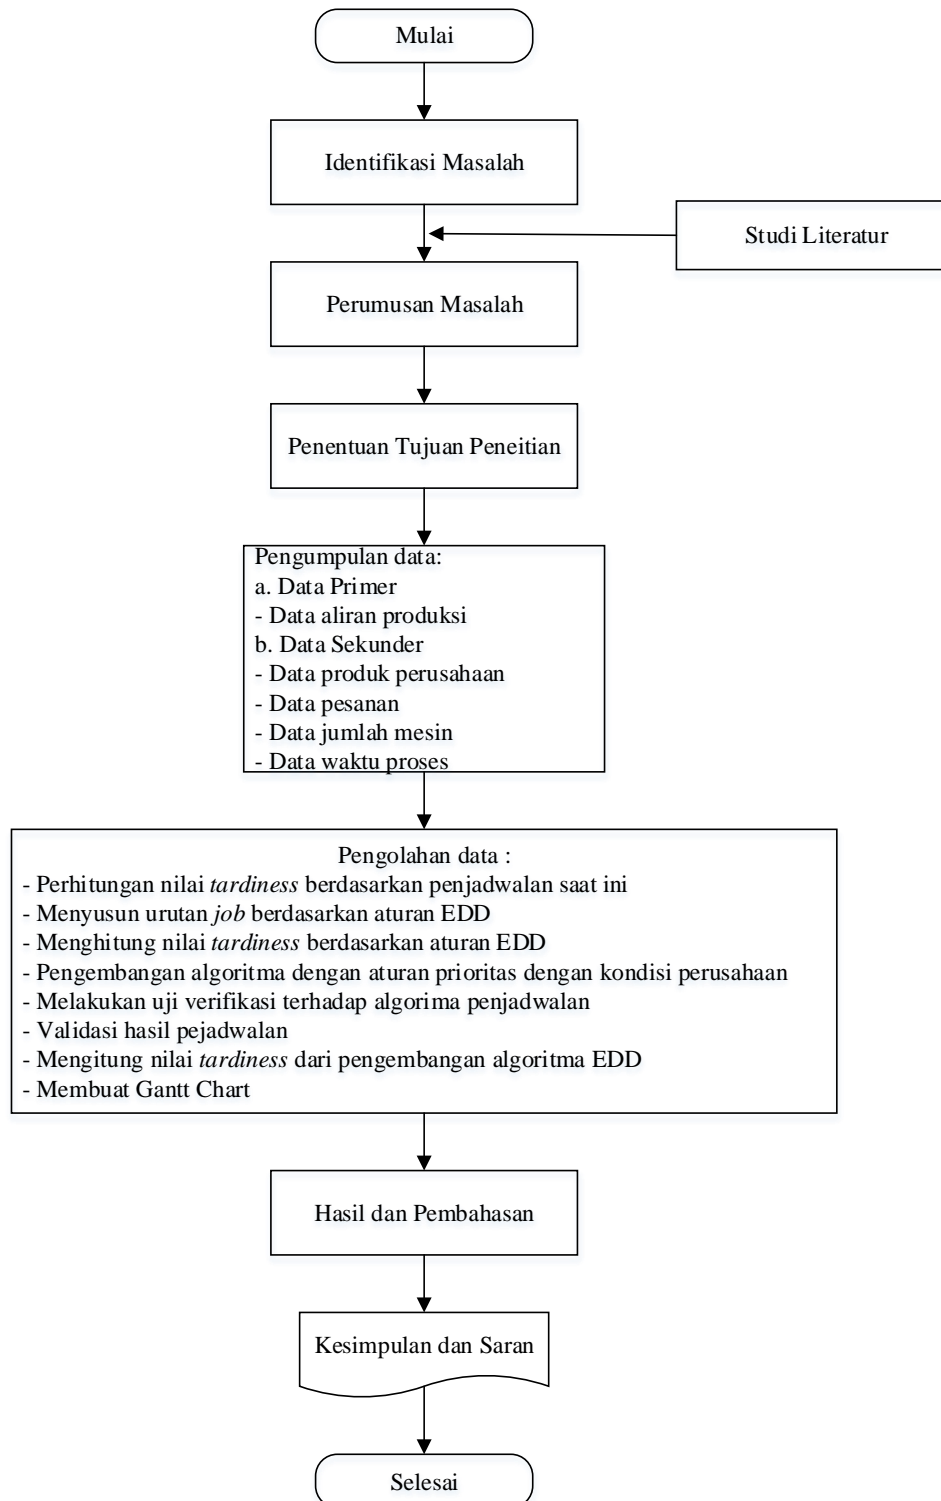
Mulai

Identifikasi Masalah

Studi Literatur

Perumusan Masalah

Penentuan Tujuan Peneitian

Pengumpulan data:
a. Data Primer
- Data aliran produksi
b. Data Sekunder
- Data produk perusahaan
- Data pesanan
- Data jumlah mesin
- Data waktu proses

Pengolahan data :
- Perhitungan nilai tardiness berdasarkan penjadwalan saat ini
- Menyusun urutan job berdasarkan aturan EDD
- Menghitung nilai tardiness berdasarkan aturan EDD
- Pengembangan algoritma dengan aturan prioritas dengan kondisi perusahaan
- Melakukan uji verifikasi terhadap algorima penjadwalan
- Validasi hasil pejadwalan
- Mengitung nilai tardiness dari pengembangan algoritma EDD
- Membuat Gantt Chart

Hasil dan Pembahasan

Kesimpulan dan Saran

Selesai